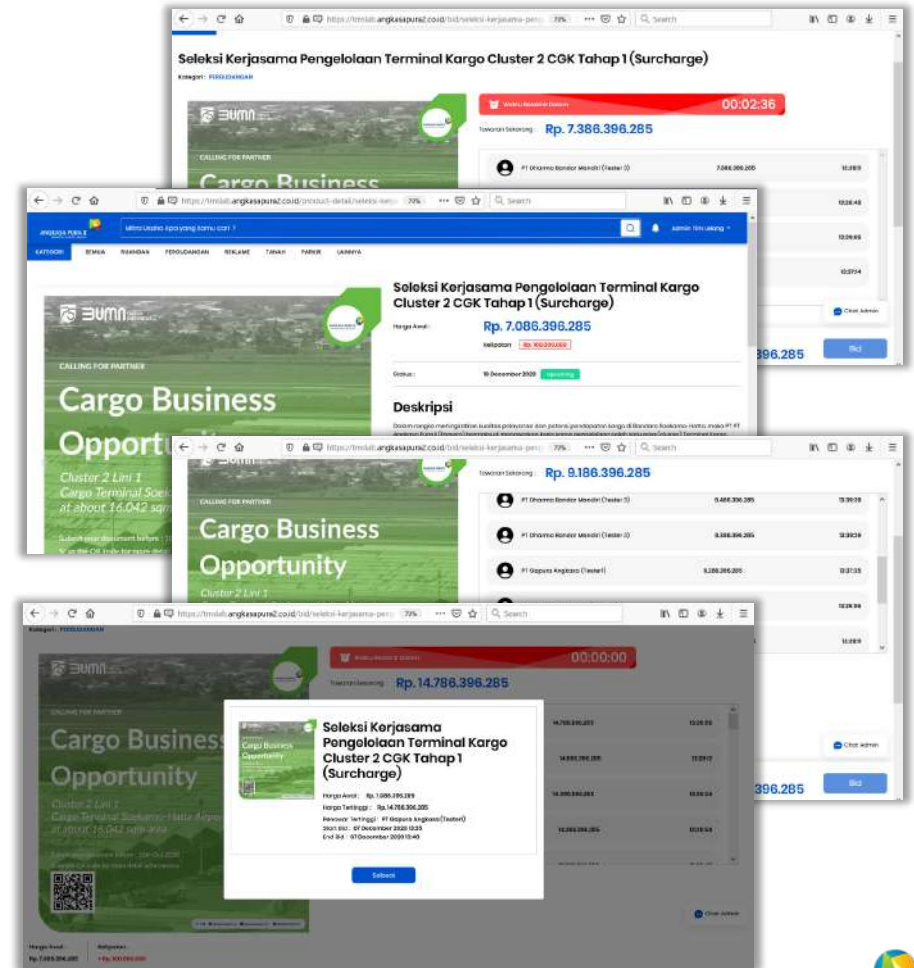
https://tmslab.angkasapura2.co.id/bid/seleksi-kerjasama-peng 70% Search

Seleksi Kerjasama Pengelolaan Terminal Kargo Cluster 2 CGK Tahap 1 (Surcharge)

Kategori : PERGUDANGAN

00:02:36

Tawaran Sekarang : Rp. 7.386.396.285

PT Dharma Bandar Mandiri (Tester 3) 7.086.396.285

CALLING FOR PARTNER

Cargo Business

https://tmslab.angkasapura2.co.id/product-detail/seleksi-kerja 70% Search

ANGKASA PURA II

Mitra Usaha Apa yang kamu cari ?

admin tim usaha

KATEGORI SEMUA RUANGAN PERGUDANGAN REKLAME TANAH PARKIR LAINNYA

Seleksi Kerjasama Pengelolaan Terminal Kargo Cluster 2 CGK Tahap 1 (Surcharge)

Harga Awal : Rp. 7.086.396.285

Kelipatan Rp. 100.000.000

Status : 15 December 2020 Upcoming

Deskripsi

CALLING FOR PARTNER

Cargo Business

Opportunity

Cluster 2 Lini 1

Cargo Terminal Soe

at about 16.042 sqm

396.285

Bid

Chat Admin

https://tmslab.angkasapura2.co.id/bid/seleksi-kerjasama-peng 70% Search

Tawaran Sekarang : Rp. 9.186.396.285

PT Dharma Bandar Mandiri (Tester 3) 9.486.396.285

PT Dharma Bandar Mandiri (Tester 3) 9.386.396.285

PT Gapura Angkasa (Tester1) 9.286.396.285

CALLING FOR PARTNER

Cargo Business

Opportunity

Cluster 2 Lini 1

https://tmslab.angkasapura2.co.id/bid/seleksi-kerjasama-peng 70% Search

Kategori : PERGUDANGAN

00:00:00

Tawaran Sekarang : Rp. 14.786.396.285

Cargo Business

Opportunity

Cluster 2 Lini 1

at about 16.042 sqm area

Seleksi Kerjasama Pengelolaan Terminal Kargo Cluster 2 CGK Tahap 1 (Surcharge)

Harga Awal : Rp. 7.086.396.285

Harga Tertinggi : Rp. 14.786.396.285

Penawar Tertinggi : PT Gapura Angkasa (Tester1)

Start Bid : 07 December 2020 13:35

End Bid : 07 December 2020 13:40

Selesai

14.786.396.285

14.686.396.285

14.586.396.285

14.386.396.285

Chat Admin

396.285

Bid

Chat Admin

Harga Awal : Rp. 7.086.396.285

Kelipatan : Rp. 100.000.000